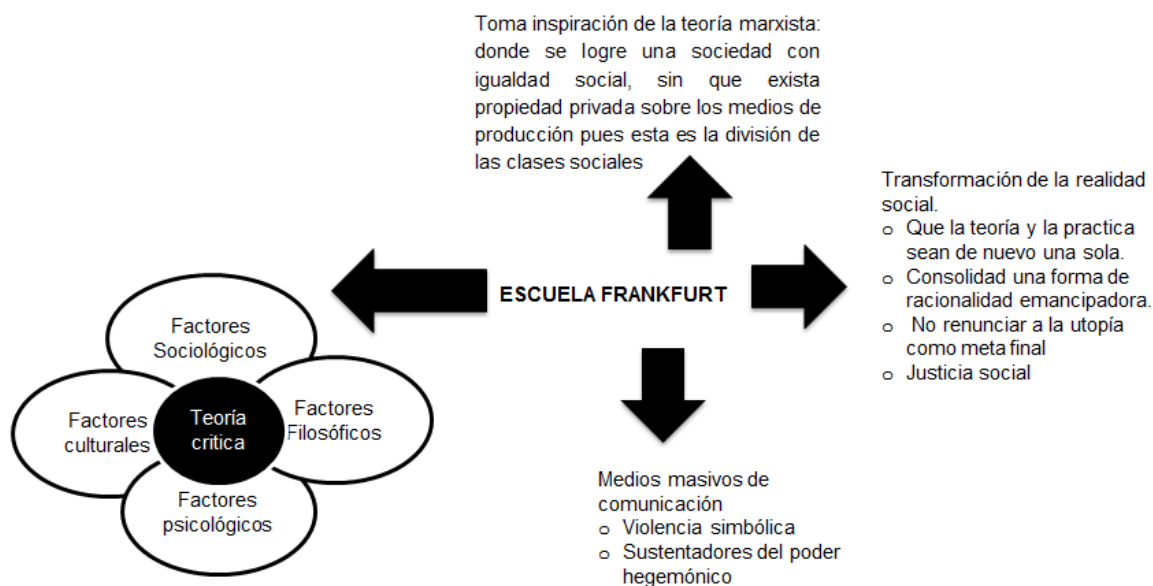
Toma inspiración de la teoría marxista: donde se logre una sociedad con igualdad social, sin que exista propiedad privada sobre los medios de producción pues esta es la división de las clases sociales

Transformación de la realidad social.
o Que la teoría y la practica sean de nuevo una sola.
o Consolidad una forma de racionalidad emancipadora.
o No renunciar a la utopía como meta final
o Justicia social

ESCUELA FRANKFURT

Factores Sociológicos

Factores culturales

Teoría critica

Factores Filosóficos

Factores psicológicos

Medios masivos de comunicación
o Violencia simbólica
o Sustentadores del poder hegemónico